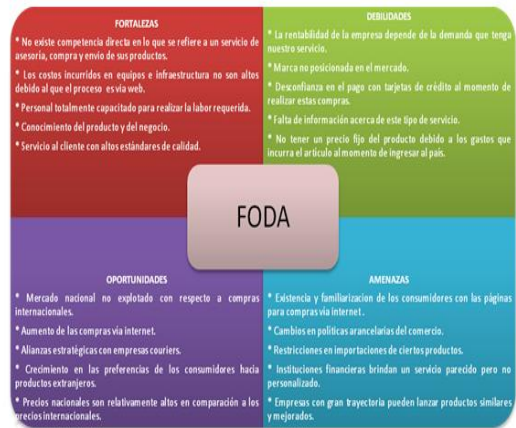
FORTALEZAS

* No existe competencia directa en lo que se refiere a un servicio de asesoría, compra y envío de sus productos.

* Los costos incurridos en equipos e infraestructura no son altos debido al que el proceso es vía web.

* Personal totalmente capacitado para realizar la labor requerida.

* Conocimiento del producto y del negocio.

* Servicio al cliente con altos estándares de calidad.

DEBILIDADES

* La rentabilidad de la empresa depende de la demanda que tenga nuestro servicio.

* Marca no posicionada en el mercado.

* Desconfianza en el pago con tarjetas de crédito al momento de realizar estas compras.

* Falta de información acerca de este tipo de servicio.

* No tener un precio fijo del producto debido a los gastos que incurra el artículo al momento de ingresar al país.

FODA

OPORTUNIDADES

* Mercado nacional no explotado con respecto a compras internacionales.

* Aumento de las compras vía internet.

* Alianzas estratégicas con empresas couriers.

* Crecimiento en las preferencias de los consumidores hacia productos extranjeros.

* Precios nacionales son relativamente altos en comparación a los precios internacionales.

AMENAZAS

* Existencia y familiarizacion de los consumidores con las páginas para compras vía internet.

* Cambios en políticas arancelarias del comercio.

* Restricciones en importaciones de ciertos productos.

* Instituciones financieras brindan un servicio parecido pero no personalizado.

* Empresas con gran trayectoria pueden lanzar productos similares y mejorados.